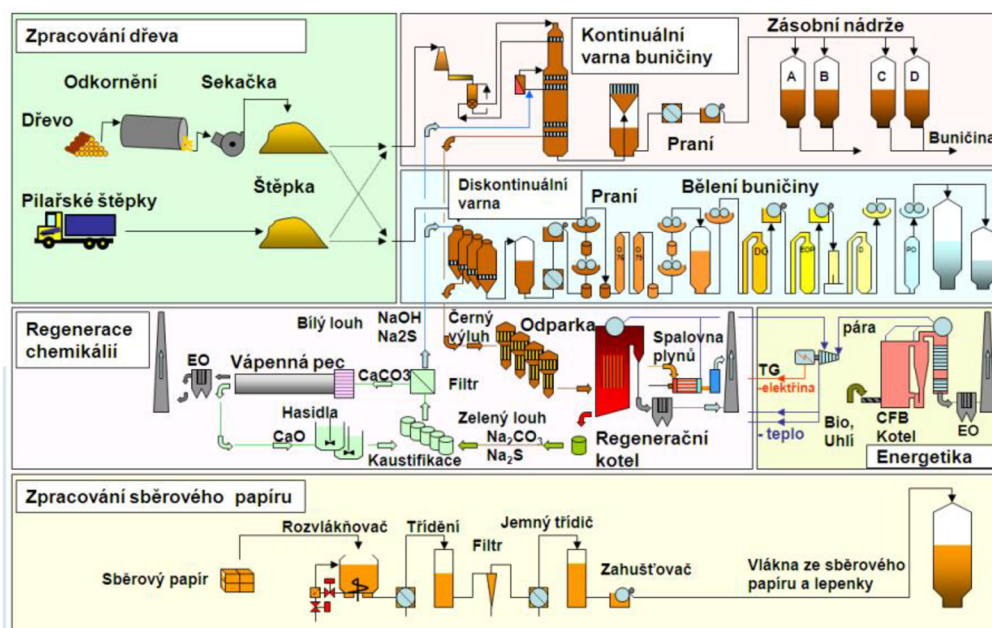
Zpracování dřeva

Odkornění

Sekačka

Dřevo

Štěpka

Pilařské štěpky

Kontinuální varna buničiny

Zásobní nádrže

A

B

C

D

Praní

Buničina

Diskontinuální varna

Praní

Bělení buničiny

DO

EOP

D

PO

Regenerace chemikálií

Bílý louh

NaOH Na2S

Černý výluh

Odparka

EO

Vápenná pec

CaCO3

Filtr

Spalovna plynů

TG

-elektřina

pára

Hasidla

Zelený louh

$Na_2CO_3$

$Na_2S$

CaO

Kaustifikace

Regenerační kotel

- teplo

Bio, Uhlí

CFB Kotel

EO

Energetika

Zpracování sběrového papíru

Rozvlákňovač

Třídění

Filtr

Jemný třídič

Sběrový papír

Zahušťovač

Vlákna ze sběrového papíru a lepenky